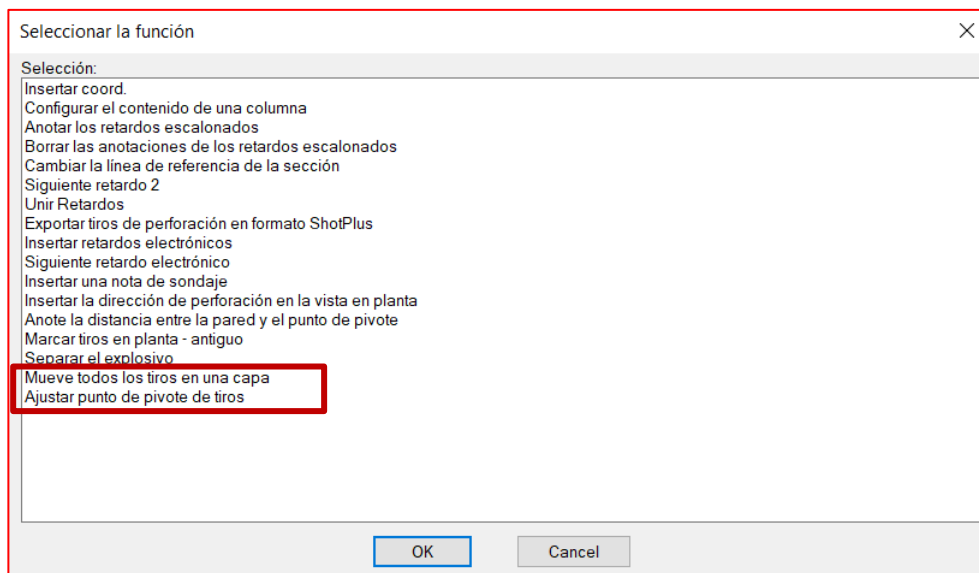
Seleccionar la función

Selección:
Insertar coord.
Configurar el contenido de una columna
Anotar los retardos escalonados
Borrar las anotaciones de los retardos escalonados
Cambiar la línea de referencia de la sección
Siguiente retardo 2
Unir Retardos
Exportar tiros de perforación en formato ShotPlus
Insertar retardos electrónicos
Siguiente retardo electrónico
Insertar una nota de sondaje
Insertar la dirección de perforación en la vista en planta
Anote la distancia entre la pared y el punto de pivote
Marcar tiros en planta - antiguo
Separar el explosivo
Mueve todos los tiros en una capa
Ajustar punto de pivote de tiros

OK
Cancel